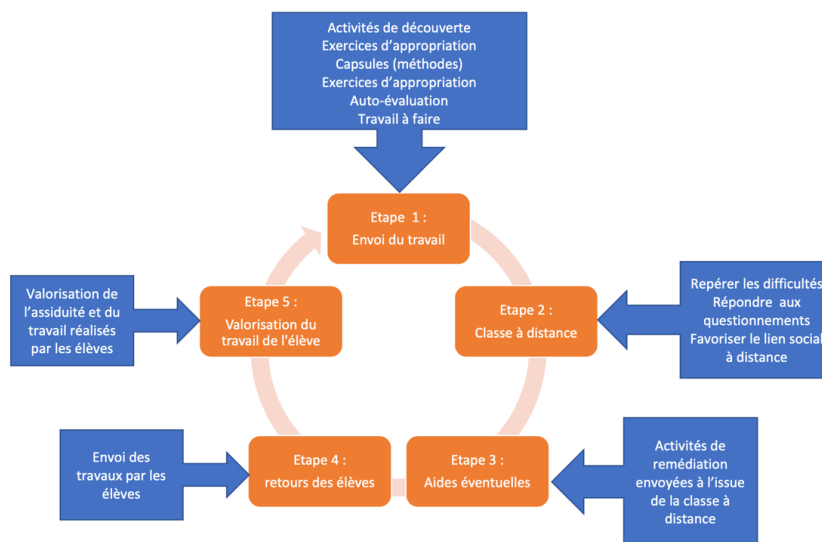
Activités de découverte
Exercices d'appropriation
Capsules (méthodes)
Exercices d'appropriation
Auto-évaluation
Travail à faire

Etape 1 :
Envoi du travail

Valorisation de l'assiduité et du travail réalisés par les élèves

Etape 5 :
Valorisation du travail de l'élève

Etape 2 :
Classe à distance

Repérer les difficultés
Répondre aux questionnements
Favoriser le lien social à distance

Envoi des travaux par les élèves

Etape 4 :
retours des élèves

Etape 3 :
Aides éventuelles

Activités de remédiation envoyées à l'issue de la classe à distance